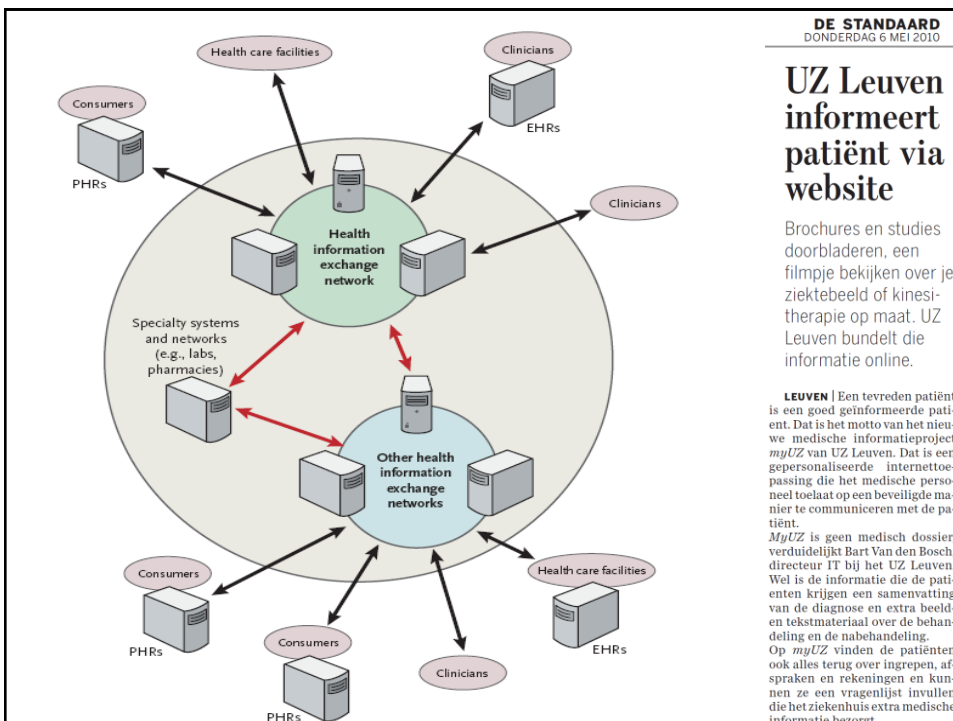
Health care facilities

Clinicians

Consumers

EHRs

PHRs

Clinicians

Health information exchange network

Specialty systems and networks (e.g., labs, pharmacies)

Other health information exchange networks

Consumers

Health care facilities

PHRs

Consumers

EHRs

Clinicians

PHRs

DE STANDAARD
DONDERDAG 6 MEI 2010

UZ Leuven informeert patiënt via website

Brochures en studies doorbladeren, een filmpje bekijken over je ziektebeeld of kinesitherapie op maat. UZ Leuven bundelt die informatie online.

LEUVEN | Een tevreden patiënt is een goed geïnformeerde patiënt. Dat is het motto van het nieuwe medische informatieproject *myUZ* van UZ Leuven. Dat is een gepersonaliseerde internettoepassing die het medische personeel toelaat op een beveiligde manier te communiceren met de patiënt.
*MyUZ* is geen medisch dossier, verduidelijkt Bart Van den Bosch, directeur IT bij het UZ Leuven. Wel is de informatie die de patiënten krijgen een samenvatting van de diagnose en extra beeld- en tekstmateriaal over de behandeling en de nabehandeling.
Op *myUZ* vinden de patiënten ook alles terug over ingrepen, afspraken en rekeningen en kunnen ze een vragenlijst invullen die het ziekenhuis extra medische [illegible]